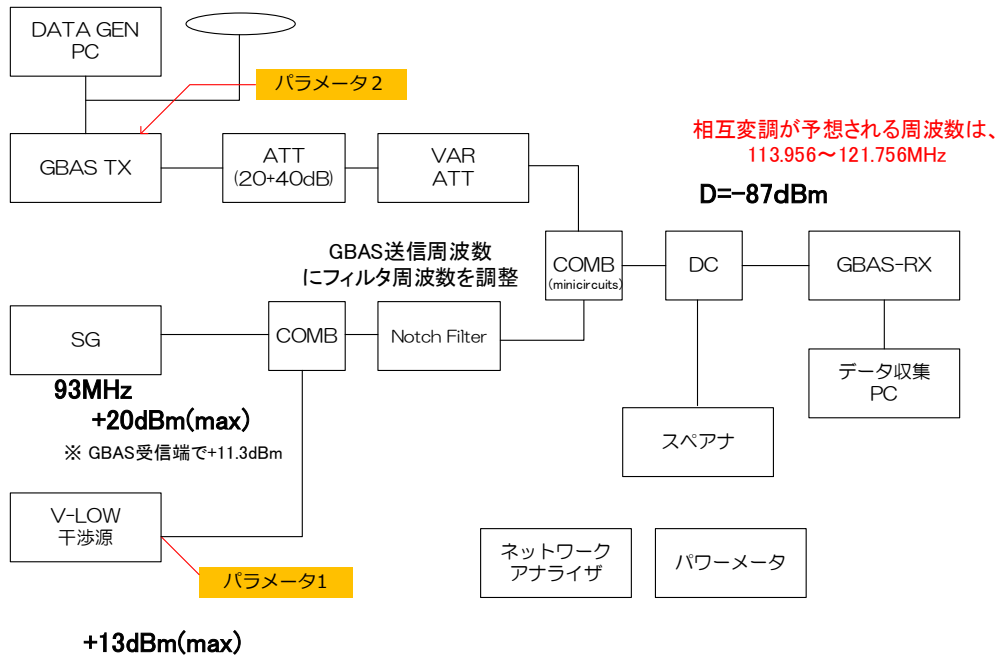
DATA GEN
PC

パラメータ2

GBAS TX

ATT
(20+40dB)

VAR
ATT

相互変調が予想される周波数は、
113.956～121.756MHz

D=−87dBm

GBAS送信周波数
にフィルタ周波数を調整

COMB
(minicircuits)

DC

GBAS-RX

SG

COMB

Notch Filter

データ収集
PC

93MHz
+20dBm(max)
※ GBAS受信端で+11.3dBm

スペアナ

V-LOW
干渉源

パラメータ1

ネットワーク
アナライザ

パワーメータ

+13dBm(max)